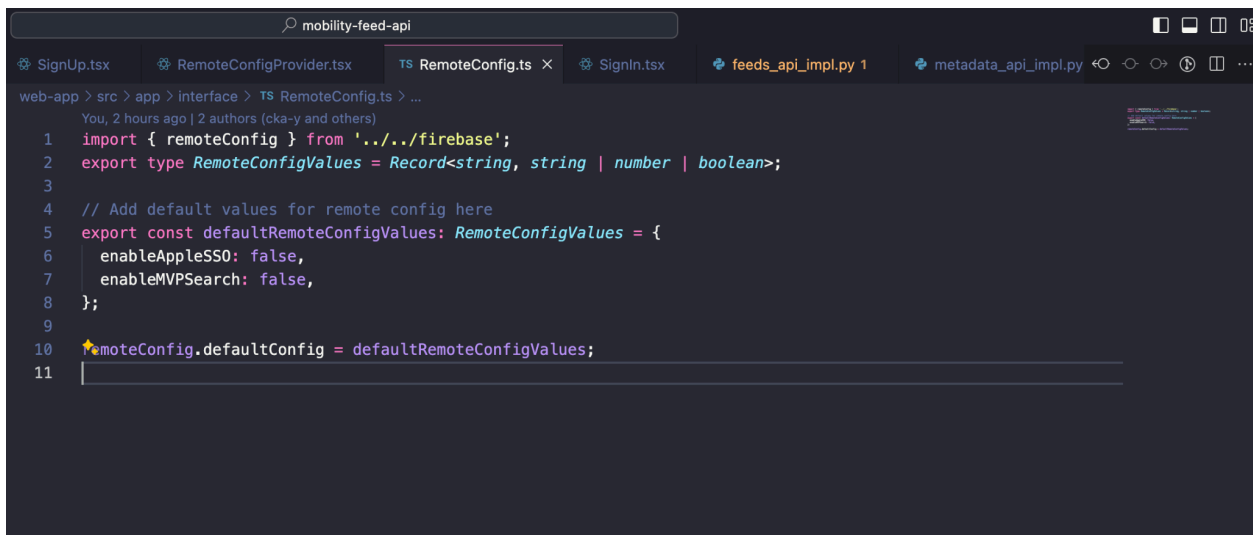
mobility-feed-api

SignUp.tsx RemoteConfigProvider.tsx TS RemoteConfig.ts × SignIn.tsx feeds_api_impl.py 1 metadata_api_impl.py

web-app > src > app > interface > TS RemoteConfig.ts > ...

You, 2 hours ago | 2 authors (cka-y and others)

1 import { remoteConfig } from '../../firebase';
2 export type RemoteConfigValues = Record<string, string | number | boolean>;
3
4 // Add default values for remote config here
5 export const defaultRemoteConfigValues: RemoteConfigValues = {
6 enableAppleSSO: false,
7 enableMVPSearch: false,
8 };
9
10 emoteConfig.defaultConfig = defaultRemoteConfigValues;
11